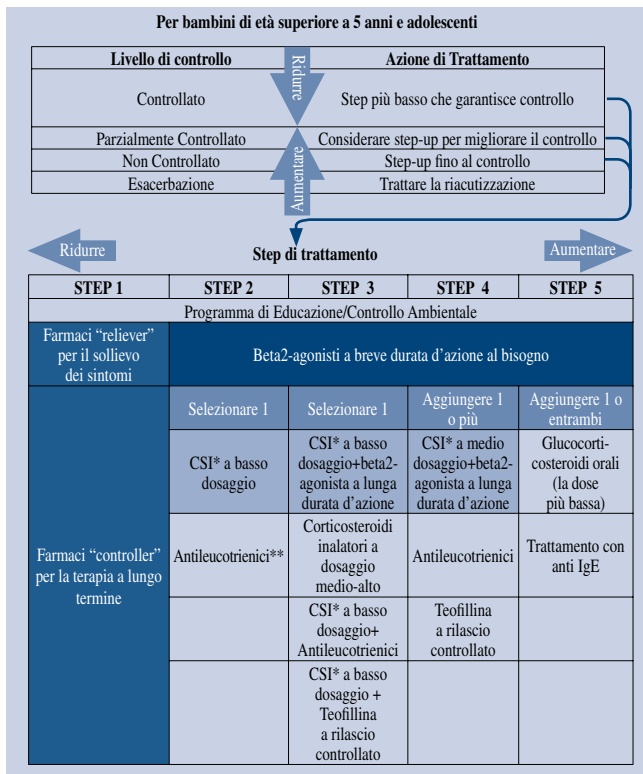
Per bambini di età superiore a 5 anni e adolescenti

| Livello di controllo | Azione di Trattamento |
|---|---|
| Controllato | Step più basso che garantisce controllo |
| Parzialmente Controllato | Considerare step-up per migliorare il controllo |
| Non Controllato | Step-up fino al controllo |
| Esacerbazione | Trattare la riacutizzazione |

Ridurre

Aumentare

Ridurre

Step di trattamento

Aumentare

| STEP 1 | STEP 2 | STEP 3 | STEP 4 | STEP 5 |
|---|---|---|---|---|
| Programma di Educazione/Controllo Ambientale | | | | |
| Farmaci "reliever" per il sollievo dei sintomi | Beta2-agonisti a breve durata d'azione al bisogno | | | |
| Farmaci "controller" per la terapia a lungo termine | Selezionare 1 | Selezionare 1 | Aggiungere 1 o più | Aggiungere 1 o entrambi |
| | CSI* a basso dosaggio | CSI* a basso dosaggio+beta2-agonista a lunga durata d'azione | CSI* a medio dosaggio+beta2-agonista a lunga durata d'azione | Glucocorti-costeroidi orali (la dose più bassa) |
| | Antileucotrienici** | Corticosteroidi inalatori a dosaggio medio-alto | Antileucotrienici | Trattamento con anti IgE |
| | | CSI* a basso dosaggio+ Antileucotrienici | Teofillina a rilascio controllato | |
| | | CSI* a basso dosaggio + Teofillina a rilascio controllato | | |